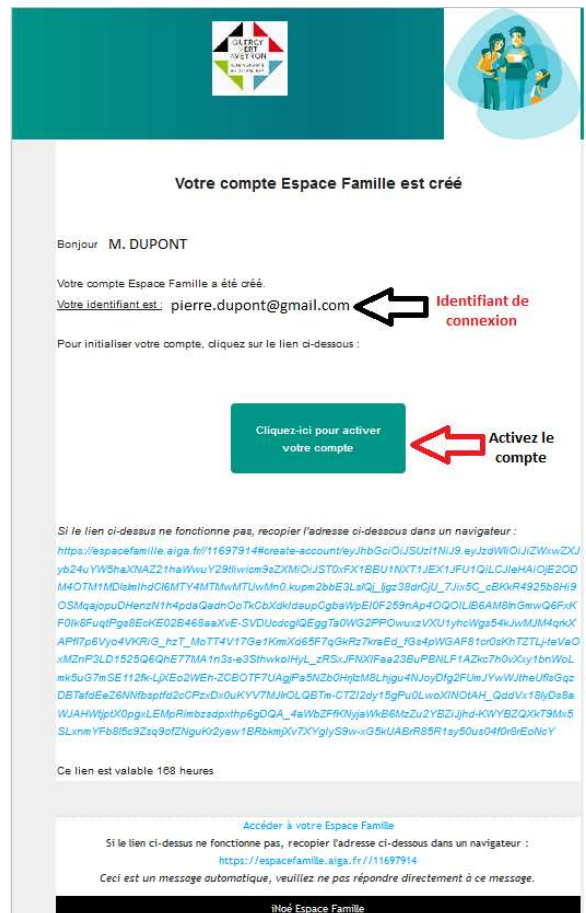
DECAZEVILLE
Votre compte Espace Famille est créé

Bonjour M. DUPONT

Votre compte Espace Famille a été créé.
Votre identifiant est : pierre.dupont@gmail.com

Identifiant de connexion

Pour initialiser votre compte, cliquez sur le lien ci-dessous :

Cliquez-ici pour activer votre compte

Activez le compte

Si le lien ci-dessus ne fonctionne pas, recopier l'adresse ci-dessous dans un navigateur :
https://espacefamille.aiga.fr//11697914#create-account/eyJhbGciOiJSUzI1NiJ9.eyJzdWIiOiJiZWxwZXJyb24uYW5haXNAZ21haWwuY29tIiwicm9sZXMiOiJST0xFX1BBU1NXT1JEX1JFU1QiLCJleHAiOjE2ODM4OTM1MDIsImlhdCI6MTY4MTMwMTUwMn0.kupm2bbE3LslQj_ljgz38drCjU_7Jix5C_cBKkR4925b8Hi9OSMqajopuDHenzN1h4pdaQadnOoTkCbXdkIdaupCgbaWpEI0F259nAp4OQOILIB6AM8lnGmwQ6FxKF0lk8FuqtPgs8EcKE02B468aaXvE-SVDUodcglQEggTa0WG2PPOwuxzVXU1yhcWgs54kJwMJM4qrkXAPfl7p6Vyo4VKRIG_hzT_MoTT4V17Ge1KmXd65F7qGkRz7kraEd_fGs4pWGAF81cr0sKhTZTLj-teVaOxMZnP3LD1525Q6QhE77MA1n3s-e3SthwkoIHyL_zRSxJFNXIFaa23BuPBNLF1AZkc7h0vXxy1bnWoLmk5uG7mSE112fk-LjXEo2WEh-ZCBOTF7UAgjPa5NZb0HrjlzM8Lhjgu4NJoyDfg2FUmJYwWJtheUflsGqzDBTafdEeZ6NNfbsptfd2cCPzxDx0uKYV7MJlrOLQBTm-CTZI2dy15gPu0LwoXINOtAH_QddVx18lyDs8aWJAHWtjptX0pgxLEMpRimbzadpxthp6gDQA_4aWbZFfKNyjaWkB6MzZu2YBZiJjhd-KWYBZQXkT9Mx5SLxnmYFb8l5c9Zsq9ofZNguKr2yaw1BRbkmjXv7XYgIyS9w-xG5kUABrR85R1sy50us04f0r8rEoNcY

Ce lien est valable 168 heures

Accéder à votre Espace Famille
Si le lien ci-dessus ne fonctionne pas, recopier l'adresse ci-dessous dans un navigateur :
https://espacefamille.aiga.fr//11697914
Ceci est un message automatique, veuillez ne pas répondre directement à ce message.

iNoé Espace Famille